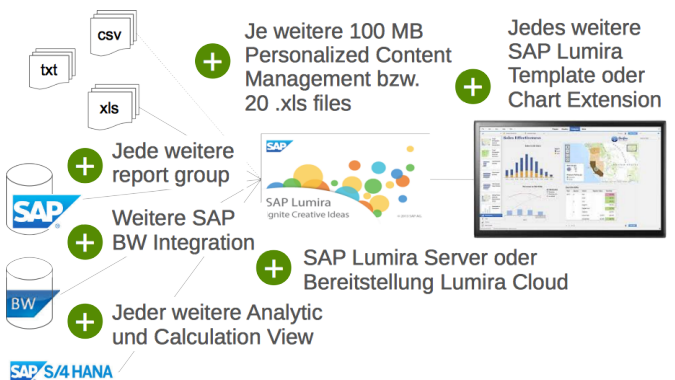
csv

txt

xls

Je weitere 100 MB Personalized Content Management bzw. 20 .xls files

Jedes weitere SAP Lumira Template oder Chart Extension

Jede weitere report group

SAP

SAP Lumira
Ignite Creative Ideas

Weitere SAP BW Integration

BW

SAP Lumira Server oder Bereitstellung Lumira Cloud

Jeder weitere Analytic und Calculation View

SAP S/4 HANA